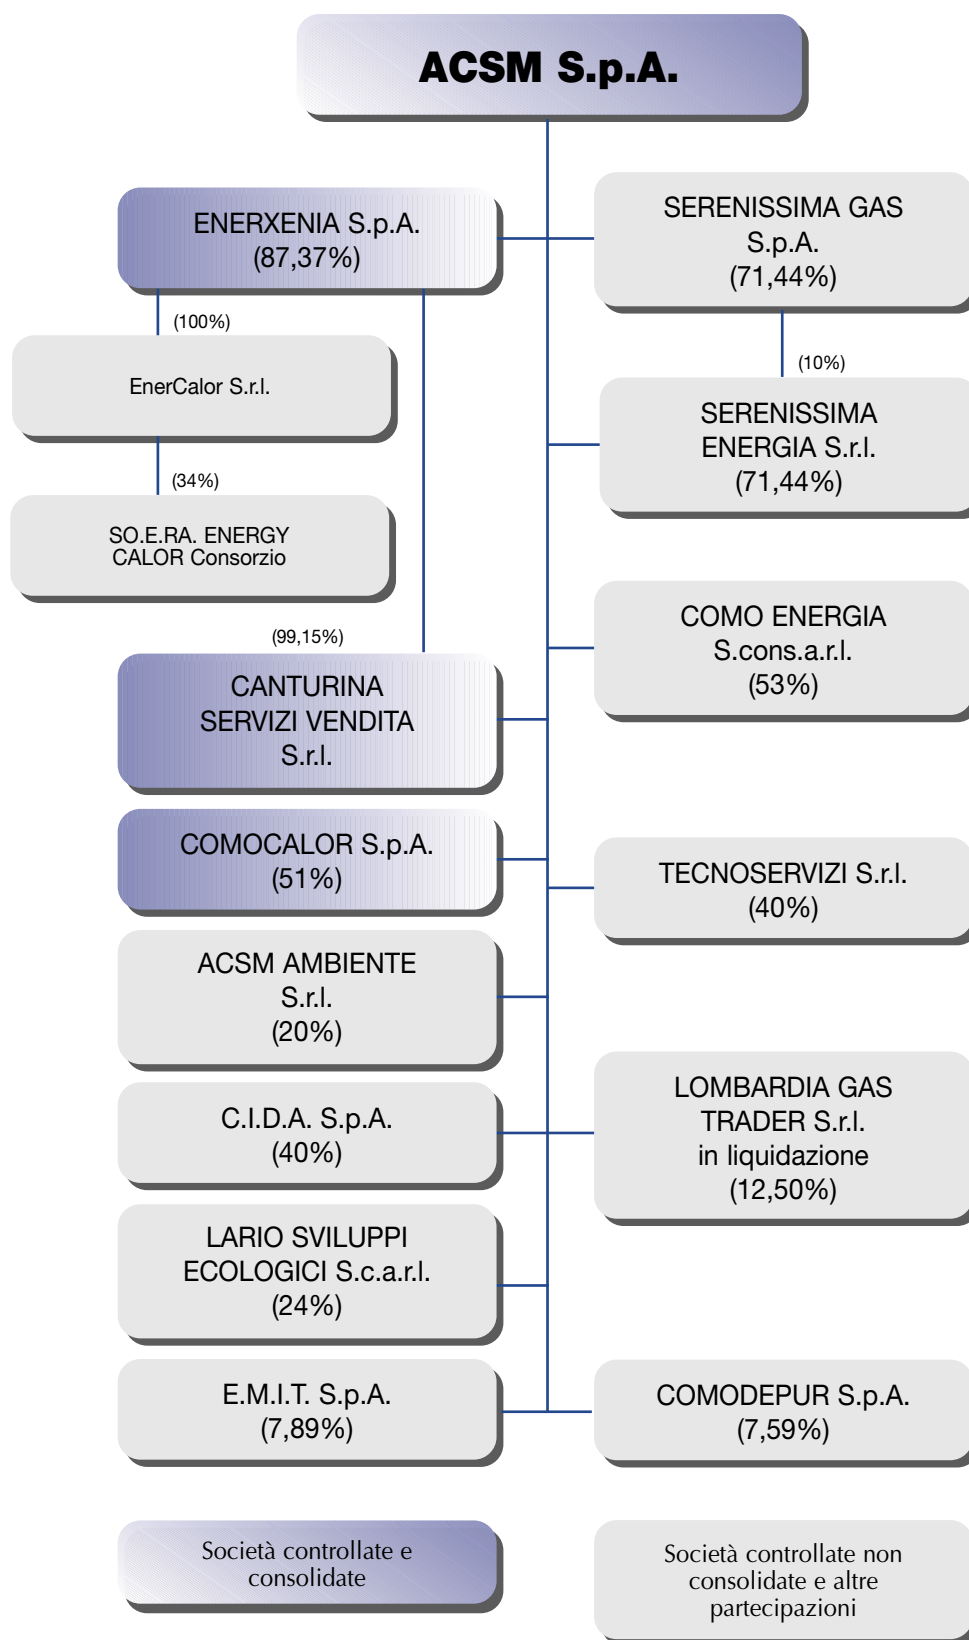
ACSM S.p.A.

ENERXENIA S.p.A.
(87,37%)

(100%)

EnerCalor S.r.l.

(34%)

SO.E.RA. ENERGY
CALOR Consorzio

(99,15%)

CANTURINA
SERVIZI VENDITA
S.r.l.

COMOCALOR S.p.A.
(51%)

ACSM AMBIENTE
S.r.l.
(20%)

C.I.D.A. S.p.A.
(40%)

LARIO SVILUPPI
ECOLOGICI S.c.a.r.l.
(24%)

E.M.I.T. S.p.A.
(7,89%)

SERENISSIMA GAS
S.p.A.
(71,44%)

(10%)

SERENISSIMA
ENERGIA S.r.l.
(71,44%)

COMO ENERGIA
S.cons.a.r.l.
(53%)

TECNOSERVIZI S.r.l.
(40%)

LOMBARDIA GAS
TRADER S.r.l.
in liquidazione
(12,50%)

COMODEPUR S.p.A.
(7,59%)

Società controllate e
consolidate

Società controllate non
consolidate e altre
partecipazioni